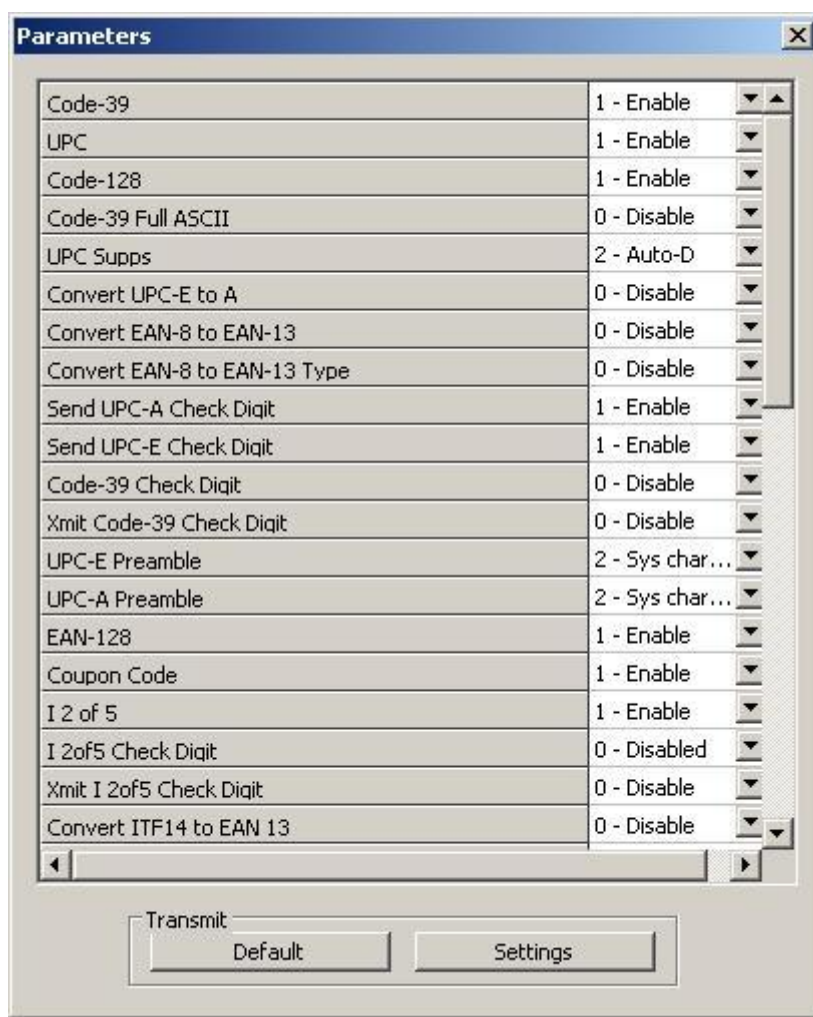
Parameters

| | |
|---|---|
| Code-39 | 1 - Enable |
| UPC | 1 - Enable |
| Code-128 | 1 - Enable |
| Code-39 Full ASCII | 0 - Disable |
| UPC Supps | 2 - Auto-D |
| Convert UPC-E to A | 0 - Disable |
| Convert EAN-8 to EAN-13 | 0 - Disable |
| Convert EAN-8 to EAN-13 Type | 0 - Disable |
| Send UPC-A Check Digit | 1 - Enable |
| Send UPC-E Check Digit | 1 - Enable |
| Code-39 Check Digit | 0 - Disable |
| Xmit Code-39 Check Digit | 0 - Disable |
| UPC-E Preamble | 2 - Sys char... |
| UPC-A Preamble | 2 - Sys char... |
| EAN-128 | 1 - Enable |
| Coupon Code | 1 - Enable |
| I 2 of 5 | 1 - Enable |
| I 2of5 Check Digit | 0 - Disabled |
| Xmit I 2of5 Check Digit | 0 - Disable |
| Convert ITF14 to EAN 13 | 0 - Disable |

Transmit
Default
Settings